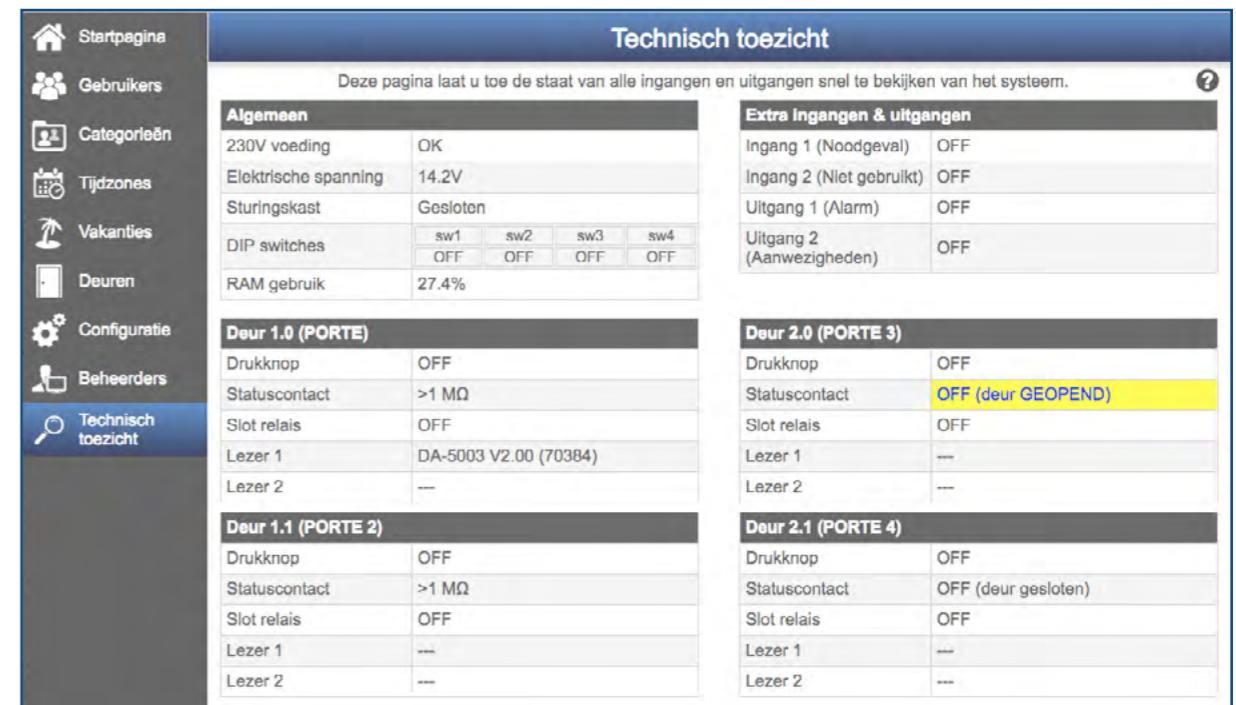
Startpagina
Gebruikers
Categorieën
Tijdzones
Vakanties
Deuren
Configuratie
Beheerders
Technisch toezicht

Technisch toezicht

Deze pagina laat u toe de staat van alle ingangen en uitgangen snel te bekijken van het systeem.

?

| Algemeen | |
|---|---|
| 230V voeding | OK |
| Elektrische spanning | 14.2V |
| Sturingskast | Gesloten |
| DIP switches | sw1 OFF, sw2 OFF, sw3 OFF, sw4 OFF |
| RAM gebruik | 27.4% |

| Extra ingangen & uitgangen | |
|---|---|
| Ingang 1 (Noodgeval) | OFF |
| Ingang 2 (Niet gebruikt) | OFF |
| Uitgang 1 (Alarm) | OFF |
| Uitgang 2 (Aanwezigheden) | OFF |

| Deur 1.0 (PORTE) | |
|---|---|
| Drukknop | OFF |
| Statuscontact | >1 MΩ |
| Slot relais | OFF |
| Lezer 1 | DA-5003 V2.00 (70384) |
| Lezer 2 | --- |

| Deur 2.0 (PORTE 3) | |
|---|---|
| Drukknop | OFF |
| Statuscontact | OFF (deur GEOPEND) |
| Slot relais | OFF |
| Lezer 1 | --- |
| Lezer 2 | --- |

| Deur 1.1 (PORTE 2) | |
|---|---|
| Drukknop | OFF |
| Statuscontact | >1 MΩ |
| Slot relais | OFF |
| Lezer 1 | --- |
| Lezer 2 | --- |

| Deur 2.1 (PORTE 4) | |
|---|---|
| Drukknop | OFF |
| Statuscontact | OFF (deur gesloten) |
| Slot relais | OFF |
| Lezer 1 | --- |
| Lezer 2 | --- |